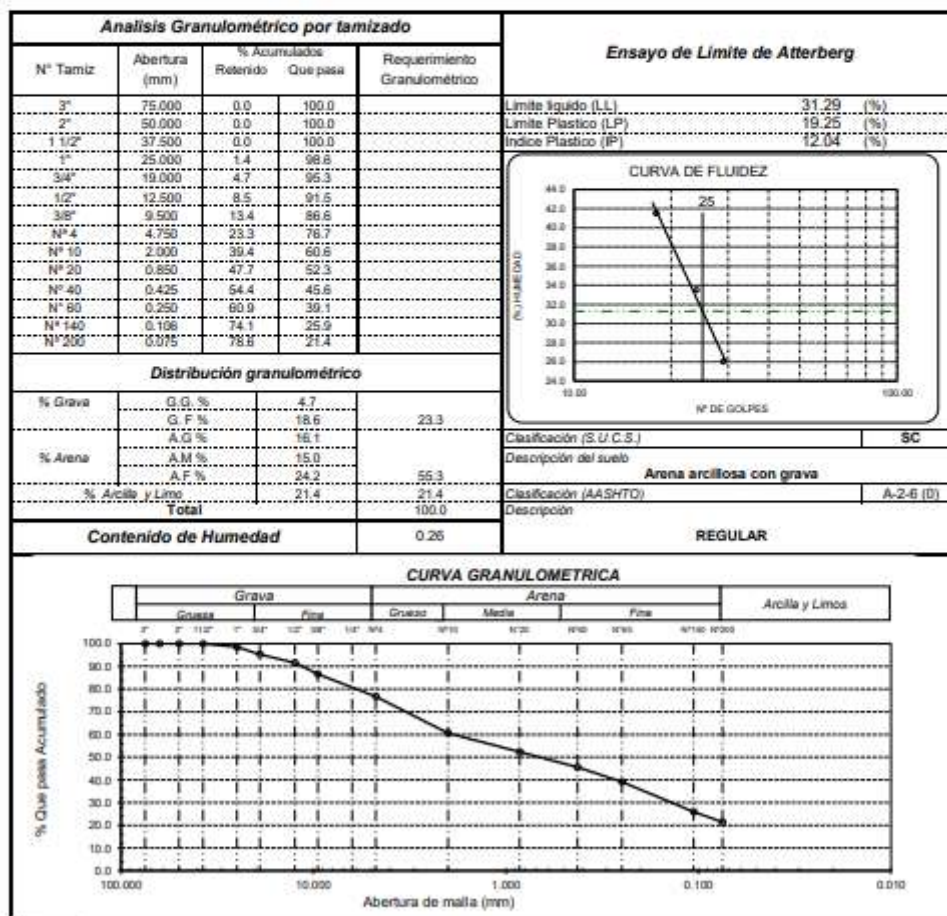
**Analisis Granulométrico por tamizado**

| N° Tamiz | Abertura (mm) | % Acumulados Retenido | % Acumulados Que pasa | Requerimiento Granulométrico |
|---|---|---|---|---|
| 3" | 75.000 | 0.0 | 100.0 | |
| 2" | 50.000 | 0.0 | 100.0 | |
| 1 1/2" | 37.500 | 0.0 | 100.0 | |
| 1" | 25.000 | 1.4 | 98.6 | |
| 3/4" | 19.000 | 4.7 | 95.3 | |
| 1/2" | 12.500 | 8.5 | 91.5 | |
| 3/8" | 9.500 | 13.4 | 86.6 | |
| N° 4 | 4.750 | 23.3 | 76.7 | |
| N° 10 | 2.000 | 39.4 | 60.6 | |
| N° 20 | 0.850 | 47.7 | 52.3 | |
| N° 40 | 0.425 | 54.4 | 45.6 | |
| N° 60 | 0.250 | 60.9 | 39.1 | |
| N° 140 | 0.106 | 74.1 | 25.9 | |
| N° 200 | 0.075 | 78.6 | 21.4 | |

**Distribución granulométrico**

| | | | |
|---|---|---|---|
| % Grava | G.G. % | 4.7 | |
| | G. F % | 18.6 | 23.3 |
| | A.G % | 16.1 | |
| % Arena | A.M % | 15.0 | |
| | A.F % | 24.2 | 55.3 |
| % Arcilla y Limo | | 21.4 | 21.4 |
| Total | | | 100.0 |

**Contenido de Humedad** 0.26

**Ensayo de Limite de Atterberg**

Limite liquido (LL) 31.29 (%)
Limite Plastico (LP) 19.25 (%)
Indice Plastico (IP) 12.04 (%)

CURVA DE FLUIDEZ
25
44.0 42.0 40.0 38.0 36.0 34.0 32.0 30.0 28.0 26.0 24.0
(%) HUMEDAD
10.00 100.00
N° DE GOLPES

Clasificación (S.U.C.S.) SC
Descripción del suelo
Arena arcillosa con grava
Clasificación (AASHTO) A-2-6 (0)
Descripción
REGULAR

**CURVA GRANULOMETRICA**

Grava: Gruesa, Fina
Arena: Grueso, Media, Fina
Arcilla y Limos

3" 2" 1 1/2" 1" 3/4" 1/2" 3/8" 1/4" N°4 N°10 N°20 N°40 N°60 N°140 N°200

100.0 90.0 80.0 70.0 60.0 50.0 40.0 30.0 20.0 10.0 0.0
% Que pasa Acumulado
100.000 10.000 1.000 0.100 0.010
Abertura de malla (mm)